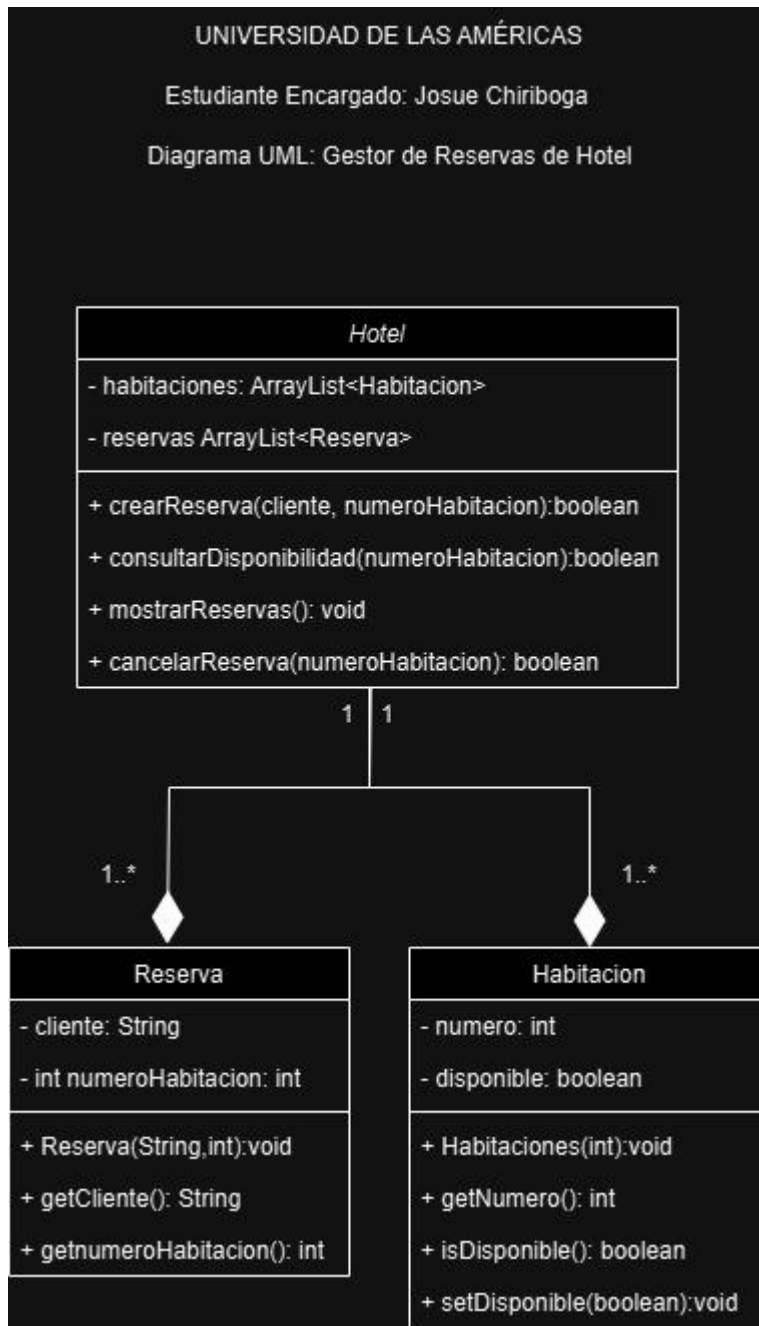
UNIVERSIDAD DE LAS AMÉRICAS

Estudiante Encargado: Josue Chiriboga

Diagrama UML: Gestor de Reservas de Hotel

Hotel

- habitaciones: ArrayList<Habitacion>

- reservas ArrayList<Reserva>

+ crearReserva(cliente, numeroHabitacion):boolean

+ consultarDisponibilidad(numeroHabitacion):boolean

+ mostrarReservas(): void

+ cancelarReserva(numeroHabitacion): boolean

1 1

1..*

1..*

Reserva

- cliente: String

- int numeroHabitacion: int

+ Reserva(String,int):void

+ getCliente(): String

+ getnumeroHabitacion(): int

Habitacion

- numero: int

- disponible: boolean

+ Habitaciones(int):void

+ getNumero(): int

+ isDisponible(): boolean

+ setDisponible(boolean):void